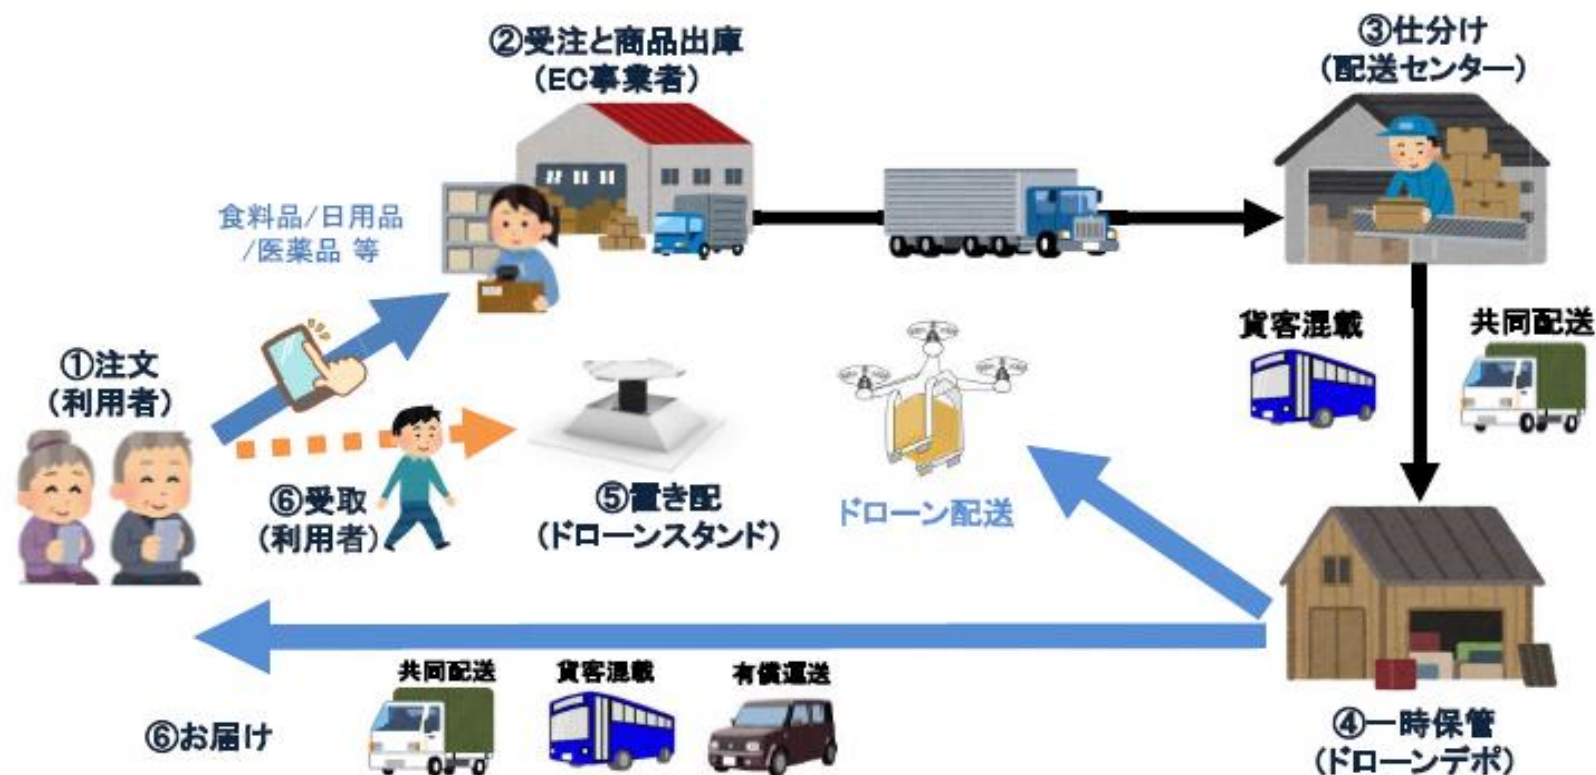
②受注と商品出庫
(EC事業者)

③仕分け
(配送センター)

食料品/日用品
/医薬品 等

貨客混載

共同配送

①注文
(利用者)

⑥受取
(利用者)

⑤置き配
(ドローンスタンド)

ドローン配送

共同配送

貨客混載

有償運送

⑥お届け

④一時保管
(ドローンデポ)